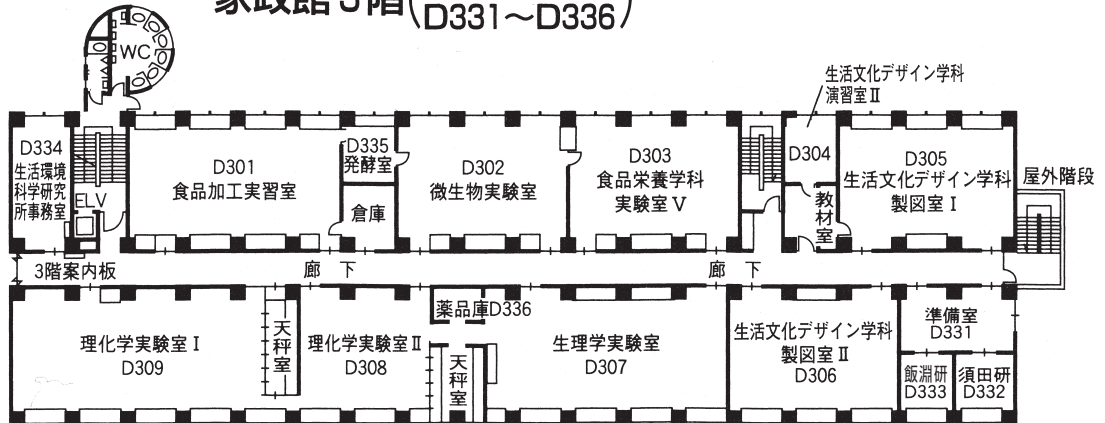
家政館3階(D331～D336)

WC

生活文化デザイン学科演習室Ⅱ

D334 生活環境科学研究所事務室

ELV

D301 食品加工実習室

D335 発酵室

倉庫

D302 微生物実験室

D303 食品栄養学科実験室Ⅴ

D304

教材室

D305 生活文化デザイン学科製図室Ⅰ

屋外階段

3階案内板

廊下

廊下

理化学実験室Ⅰ D309

天秤室

理化学実験室Ⅱ D308

薬品庫D336

天秤室

生理学実験室 D307

生活文化デザイン学科製図室Ⅱ D306

準備室 D331

飯淵研 D333

須田研 D332